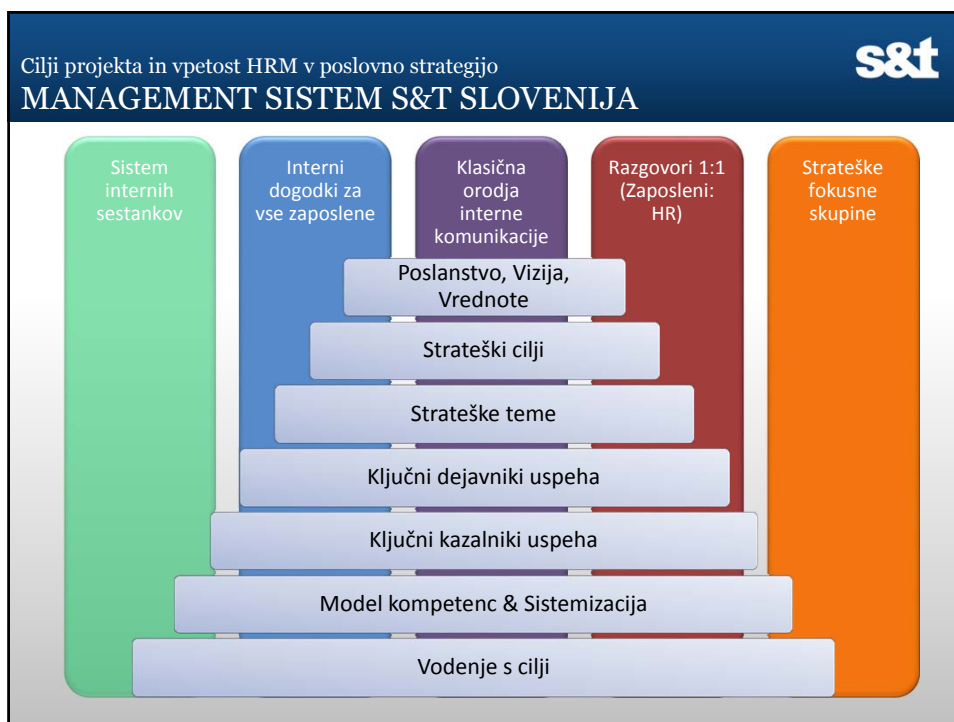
Cilji projekta in vpetost HRM v poslovno strategijo
MANAGEMENT SISTEM S&T SLOVENIJA

s&t

Sistem internih sestankov

Interni dogodki za vse zaposlene

Klasična orodja interne komunikacije

Razgovori 1:1 (Zaposleni: HR)

Strateške fokusne skupine

Poslanstvo, Vizija, Vrednote

Strateški cilji

Strateške teme

Ključni dejavniki uspeha

Ključni kazalniki uspeha

Model kompetenc & Sistemizacija

Vodenje s cilji